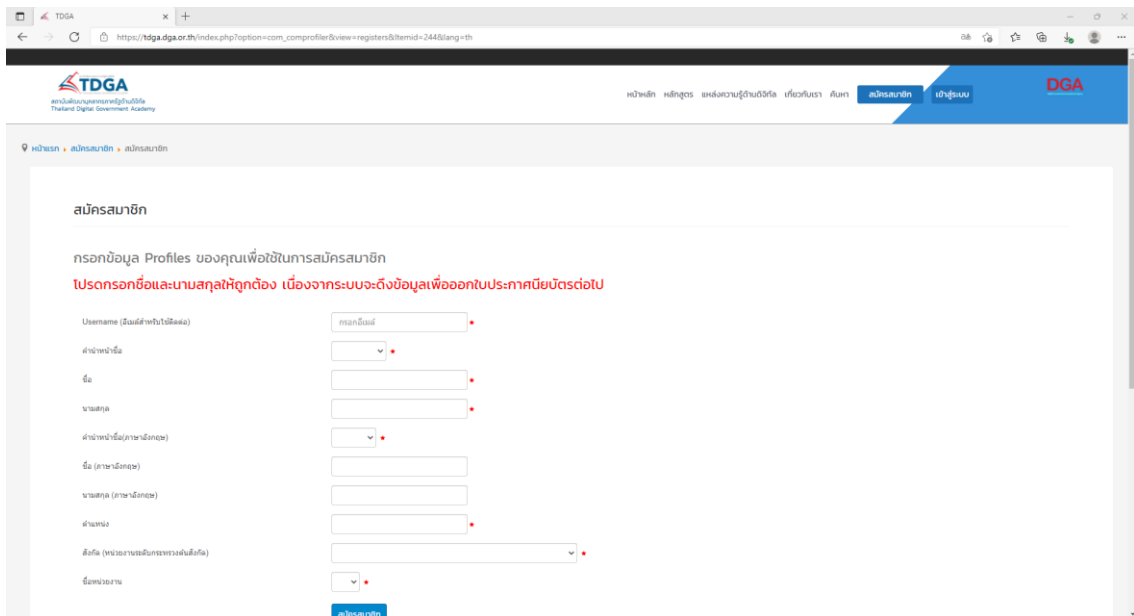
TDGA

https://tdga.dga.or.th/index.php?option=com_comprofiler&view=registers&Itemid=244&lang=th

TDGA
สถาบันพัฒนาบุคลากรภาครัฐด้านดิจิทัล
Thailand Digital Government Academy

หน้าหลัก หลักสูตร แหล่งความรู้ด้านดิจิทัล เกี่ยวกับเรา ค้นหา สมัครสมาชิก เข้าสู่ระบบ

DGA

หน้าแรก ▸ สมัครสมาชิก ▸ สมัครสมาชิก

สมัครสมาชิก

กรอกข้อมูล Profiles ของคุณเพื่อใช้ในการสมัครสมาชิก

โปรดกรอกชื่อและนามสกุลให้ถูกต้อง เนื่องจากระบบจะดึงข้อมูลเพื่อออกใบประกาศนียบัตรต่อไป

Username (อีเมล์สำหรับใช้ติดต่อ) กรอกอีเมล์ *

คำนำหน้าชื่อ *

ชื่อ *

นามสกุล *

คำนำหน้าชื่อ(ภาษาอังกฤษ) *

ชื่อ (ภาษาอังกฤษ)

นามสกุล (ภาษาอังกฤษ)

ตำแหน่ง *

สังกัด (หน่วยงานระดับกระทรวงที่สังกัด) *

ชื่อหน่วยงาน *

สมัครสมาชิก